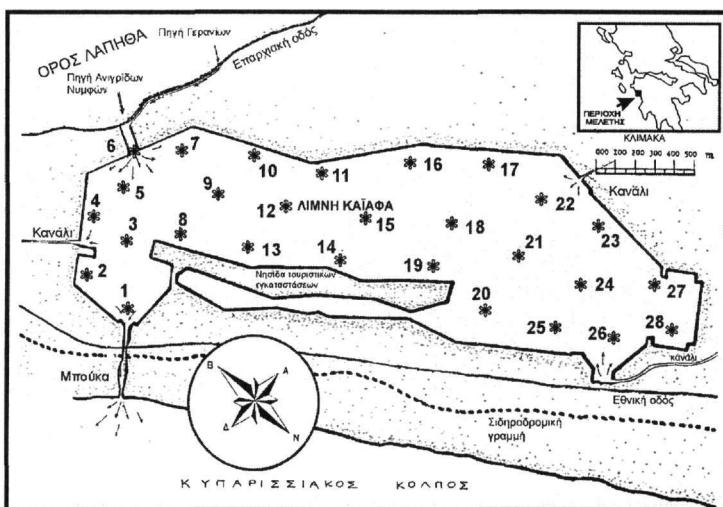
ΟΡΟΣ ΛΑΠΗΘΑ
Πηγή Γερανίων
Επαρχιακή οδός
Πηγή Ανιγρίδων Νυμφών
ΠΕΡΙΟΧΗ ΜΕΛΕΤΗΣ
ΚΛΙΜΑΚΑ
0 100 200 300 400 500 m
6
7
10
11
16
17
Κανάλι
5
9
4
22
ΛΙΜΝΗ ΚΑΪΑΦΑ
12
15
18
3
8
Κανάλι
13
14
21
23
Νησίδα τουριστικών εγκαταστάσεων
19
2
20
24
27
1
28
25
26
κανάλι
Μπούκα
Β
Α
Δ
Ν
Εθνική οδός
Σιδηροδρομική γραμμή
ΚΥΠΑΡΙΣΣΙΑΚΟΣ ΚΟΛΠΟΣ